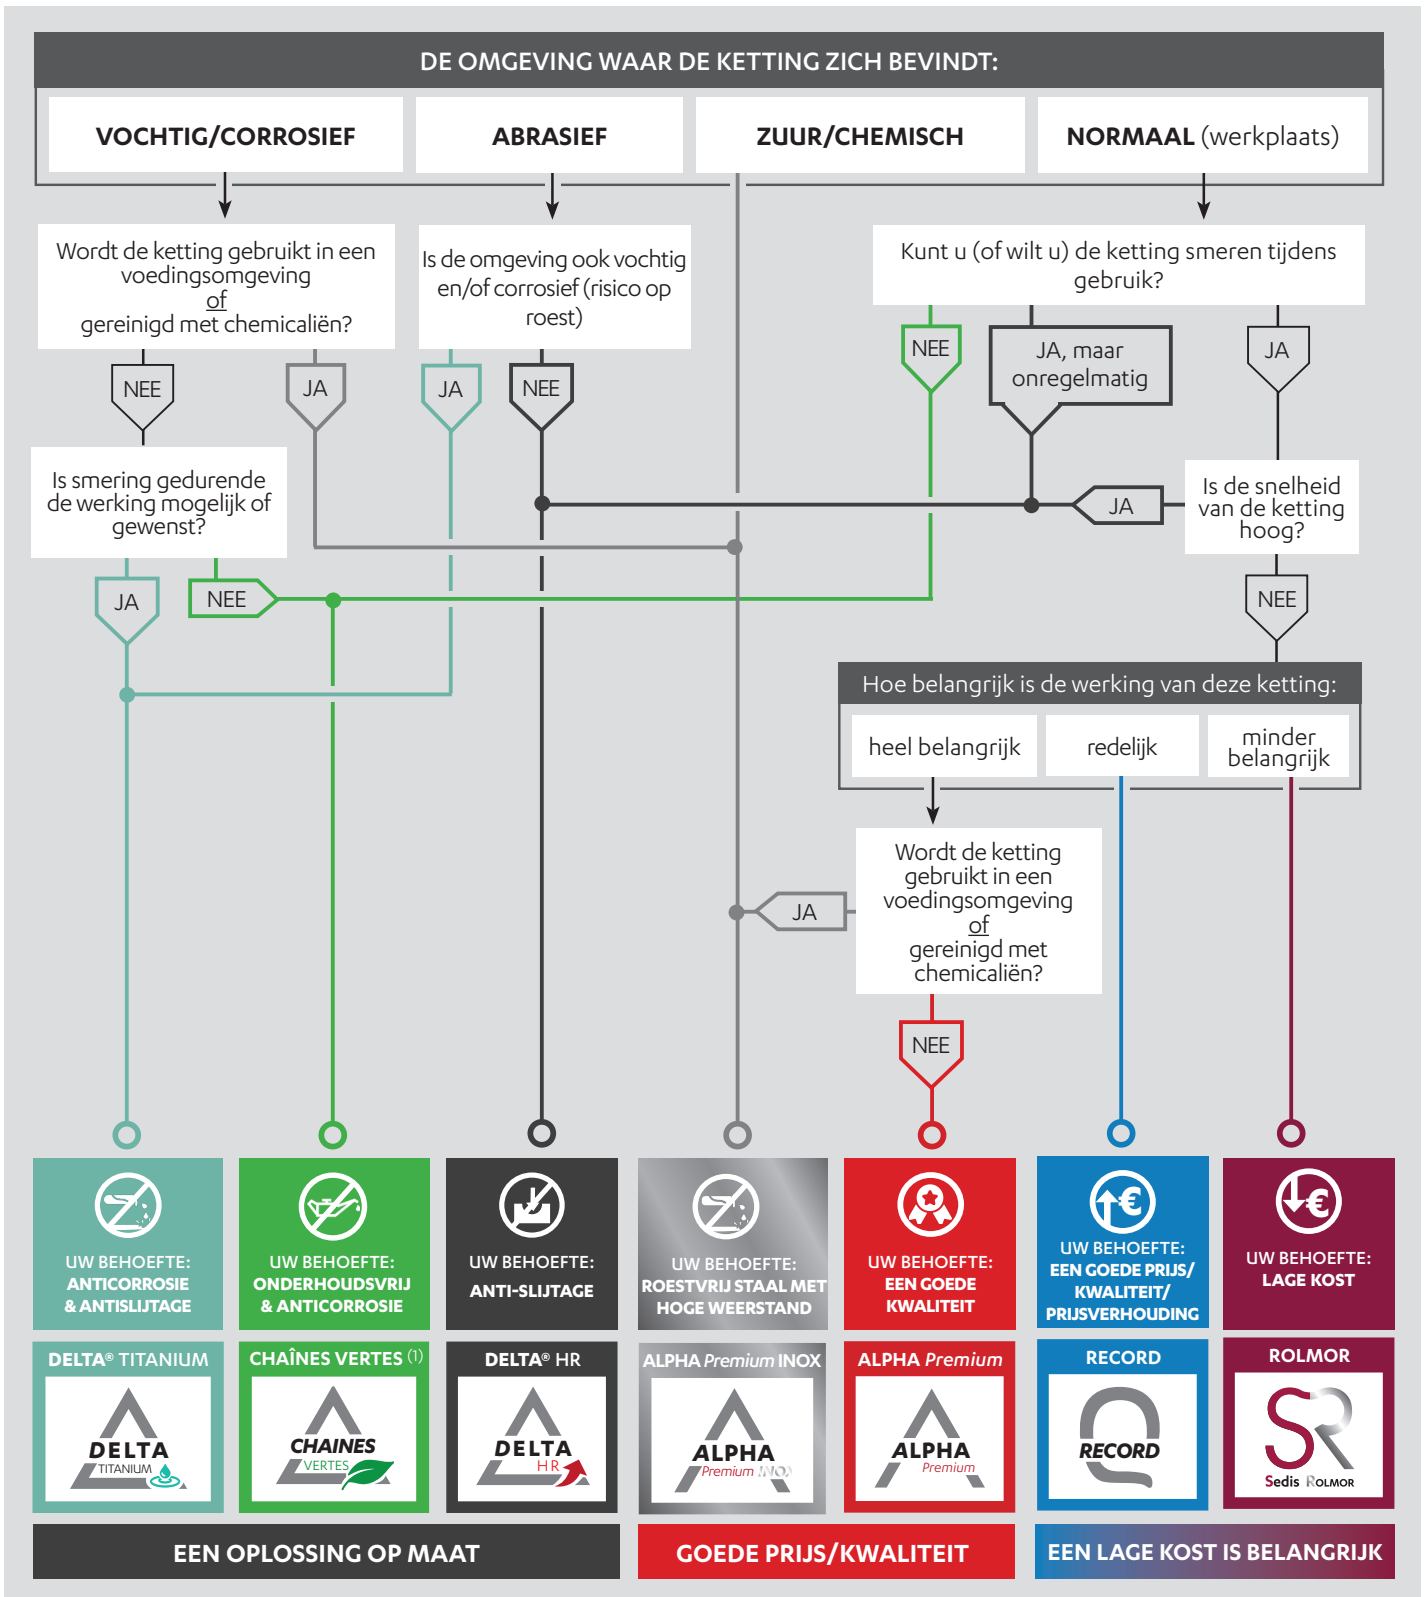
DE OMGEVING WAAR DE KETTING ZICH BEVINDT:

VOCHTIG/CORROSIEF

ABRASIEF

ZUUR/CHEMISCH

NORMAAL (werkplaats)

Wordt de ketting gebruikt in een voedingsomgeving of gereinigd met chemicaliën?

Is de omgeving ook vochtig en/of corrosief (risico op roest)

Kunt u (of wilt u) de ketting smeren tijdens gebruik?

NEE

JA

JA

NEE

NEE

JA, maar onregelmatig

JA

Is smering gedurende de werking mogelijk of gewenst?

JA

Is de snelheid van de ketting hoog?

JA

NEE

NEE

Hoe belangrijk is de werking van deze ketting:

heel belangrijk

redelijk

minder belangrijk

Wordt de ketting gebruikt in een voedingsomgeving of gereinigd met chemicaliën?

JA

NEE

UW BEHOEFTE: ANTICORROSIE & ANTISLIJTAGE

UW BEHOEFTE: ONDERHOUDSVRIJ & ANTICORROSIE

UW BEHOEFTE: ANTI-SLIJTAGE

UW BEHOEFTE: ROESTVRIJ STAAL MET HOGE WEERSTAND

UW BEHOEFTE: EEN GOEDE KWALITEIT

UW BEHOEFTE: EEN GOEDE PRIJS/ KWALITEIT/ PRIJSVERHOUDING

UW BEHOEFTE: LAGE KOST

DELTA® TITANIUM

CHAÎNES VERTES (1)

DELTA® HR

ALPHA Premium INOX

ALPHA Premium

RECORD

ROLMOR

DELTA TITANIUM

CHAINES VERTES

DELTA HR

ALPHA Premium INOX

ALPHA Premium

RECORD

Sedis ROLMOR

EEN OPLOSSING OP MAAT

GOEDE PRIJS/KWALITEIT

EEN LAGE KOST IS BELANGRIJK